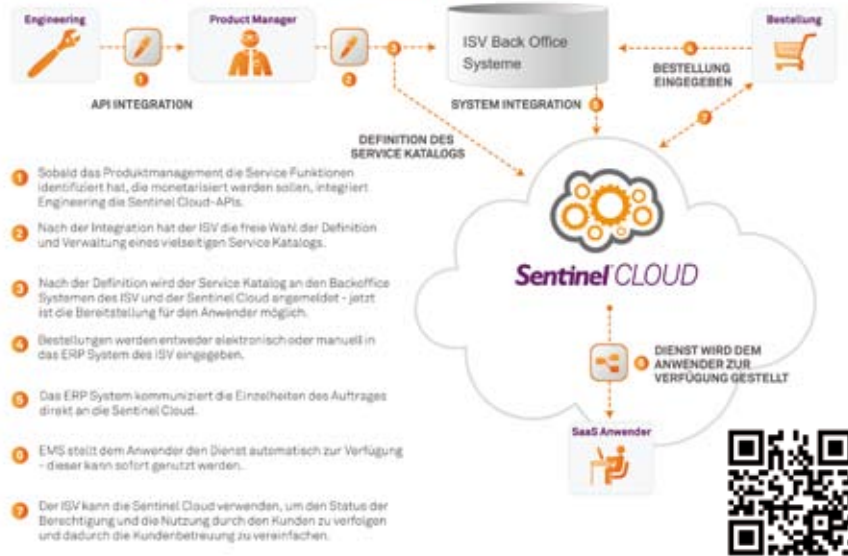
Engineering

1

API INTEGRATION

Product Manager

2

3

ISV Back Office Systeme

SYSTEM INTEGRATION

5

Bestellung

4

BESTELLUNG EINGEGEBEN

7

DEFINITION DES SERVICE KATALOGS

1 Sobald das Produktmanagement die Service Funktionen identifiziert hat, die monetarisiert werden sollen, integriert Engineering die Sentinel Cloud-APIs.

2 Nach der Integration hat der ISV die freie Wahl der Definition und Verwaltung eines vielseitigen Service Katalogs.

3 Nach der Definition wird der Service Katalog an den Backoffice Systemen des ISV und der Sentinel Cloud angemeldet - jetzt ist die Bereitstellung für den Anwender möglich.

4 Bestellungen werden entweder elektronisch oder manuell in das ERP System des ISV eingegeben.

5 Das ERP System kommuniziert die Einzelheiten des Auftrages direkt an die Sentinel Cloud.

6 EMS stellt dem Anwender den Dienst automatisch zur Verfügung - dieser kann sofort genutzt werden.

7 Der ISV kann die Sentinel Cloud verwenden, um den Status der Berechtigung und die Nutzung durch den Kunden zu verfolgen und dadurch die Kundenbetreuung zu vereinfachen.

Sentinel CLOUD

6 DIENST WIRD DEM ANWENDER ZUR VERFÜGUNG GESTELLT

SaaS Anwender